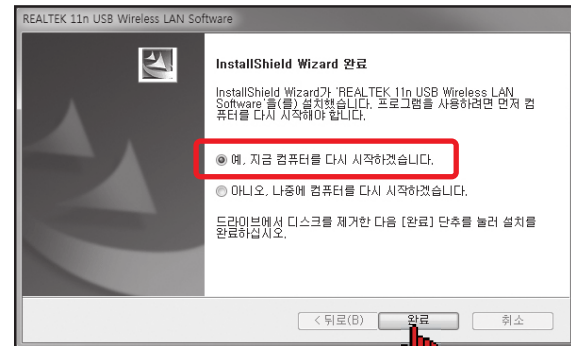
REALTEK 11n USB Wireless LAN Software

InstallShield Wizard 완료

InstallShield Wizard가 'REALTEK 11n USB Wireless LAN Software'를(를) 설치했습니다. 프로그램을 사용하려면 먼저 컴퓨터를 다시 시작해야 합니다.

예, 지금 컴퓨터를 다시 시작하겠습니다.

아니오, 나중에 컴퓨터를 다시 시작하겠습니다.

드라이브에서 디스크를 제거한 다음 [완료] 단추를 눌러 설치를 완료하십시오.

< 뒤로(B)
완료
취소